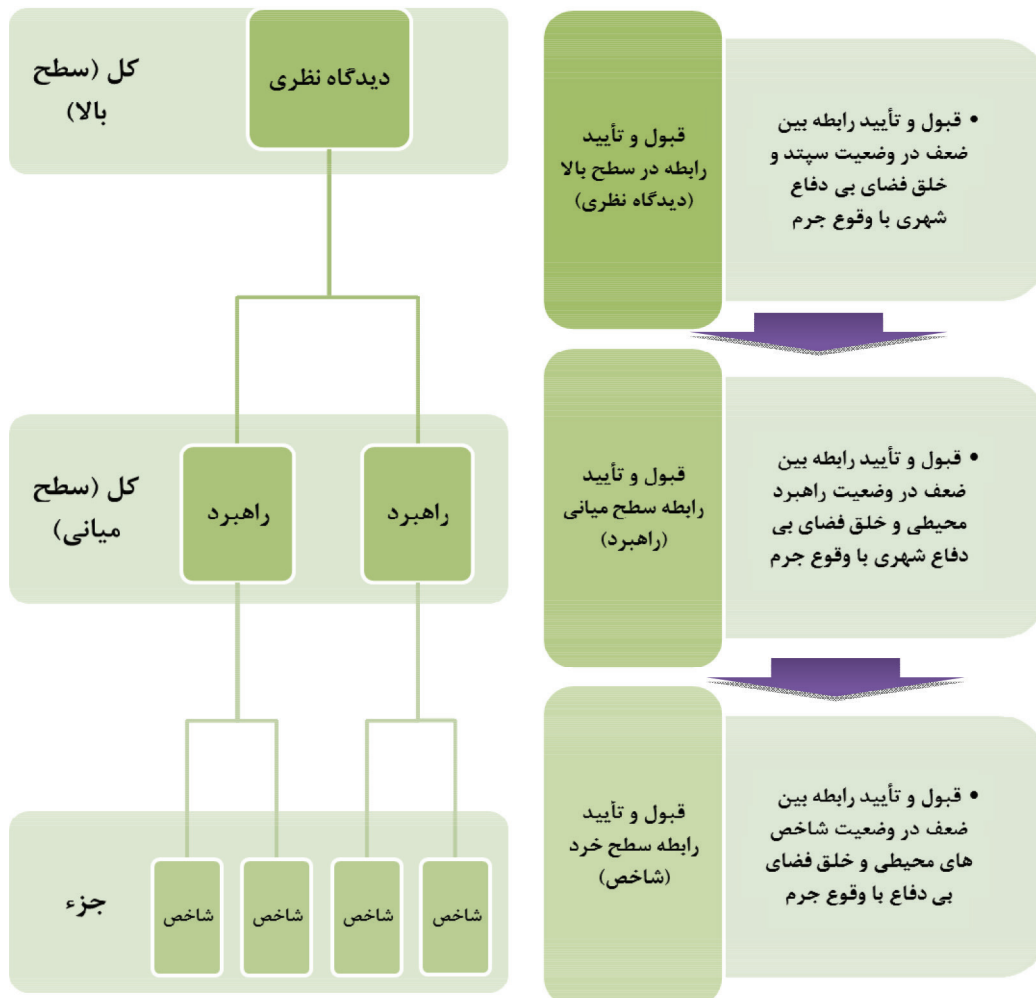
• قبول و تأیید رابطه بین ضعف در وضعیت سپتد و خلق فضای بی دفاع شهری با وقوع جرم

قبول و تأیید رابطه در سطح بالا (دیدگاه نظری)

• قبول و تأیید رابطه بین ضعف در وضعیت راهبرد محیطی و خلق فضای بی دفاع شهری با وقوع جرم

قبول و تأیید رابطه سطح میانی (راهبرد)

• قبول و تأیید رابطه بین ضعف در وضعیت شاخص های محیطی و خلق فضای بی دفاع با وقوع جرم

قبول و تأیید رابطه سطح خرد (شاخص)

کل (سطح بالا)

دیدگاه نظری

کل (سطح میانی)

راهبرد

راهبرد

جزء

شاخص

شاخص

شاخص

شاخص